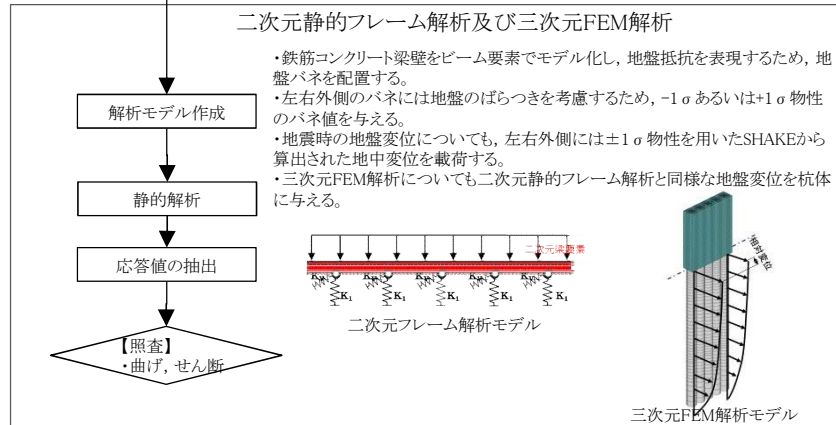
二次元静的フレーム解析及び三次元FEM解析

解析モデル作成

静的解析

応答値の抽出

【照査】
・曲げ，せん断

・鉄筋コンクリート梁壁をビーム要素でモデル化し，地盤抵抗を表現するため，地盤バネを配置する。
・左右外側のバネには地盤のばらつきを考慮するため，$-1\sigma$ あるいは$+1\sigma$ 物性のバネ値を与える。
・地震時の地盤変位についても，左右外側には$\pm1\sigma$ 物性を用いたSHAKEから算出された地中変位を載荷する。
・三次元FEM解析についても二次元静的フレーム解析と同様な地盤変位を杭体に与える。

二次元梁要素
$K_1$ $K_1$ $K_1$ $K_1$ $K_1$
$K_1$ $K_1$ $K_1$ $K_1$ $K_1$
二次元フレーム解析モデル

地盤変位
三次元FEM解析モデル